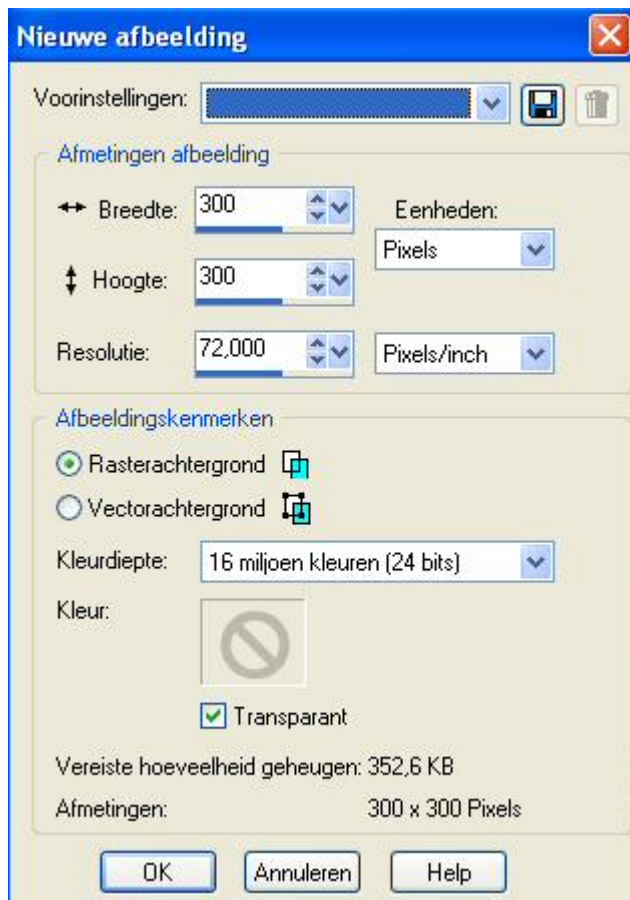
Nieuwe afbeelding

Voorinstellingen:

Afmetingen afbeelding

Breedte: 300

Eenheden:

Pixels

Hoogte: 300

Resolutie: 72,000

Pixels/inch

Afbeeldingskenmerken

Rasterachtergrond

Vectorachtergrond

Kleurdiepte: 16 miljoen kleuren (24 bits)

Kleur:

Transparant

Vereiste hoeveelheid geheugen: 352,6 KB

Afmetingen: 300 x 300 Pixels

OK

Annuleren

Help